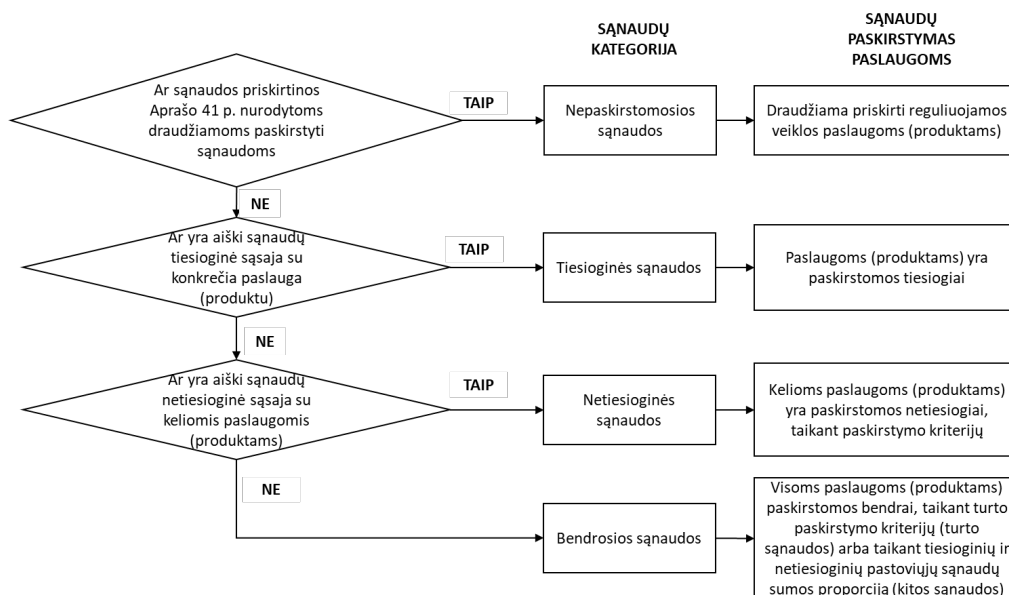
SĄNAUDŲ KATEGORIJA

SĄNAUDŲ PASKIRSTYMAS PASLAUGOMS

Ar sąnaudos priskirtinos Aprašo 41 p. nurodytoms draudžiamoms paskirstyti sąnaudoms

TAIP

Nepaskirstomosios sąnaudos

Draudžiama priskirti reguliuojamos veiklos paslaugoms (produktams)

NE

Ar yra aiški sąnaudų tiesioginė sąsaja su konkrečia paslauga (produktu)

TAIP

Tiesioginės sąnaudos

Paslaugoms (produktams) yra paskirstomos tiesiogiai

NE

Ar yra aiški sąnaudų netiesioginė sąsaja su keliomis paslaugomis (produktams)

TAIP

Netiesioginės sąnaudos

Kelioms paslaugoms (produktams) yra paskirstomos netiesiogiai, taikant paskirstymo kriterijų

NE

Bendrosios sąnaudos

Visoms paslaugoms (produktams) paskirstomos bendrai, taikant turto paskirstymo kriterijų (turto sąnaudos) arba taikant tiesioginių ir netiesioginių pastoviųjų sąnaudų sumos proporciją (kitos sąnaudos)